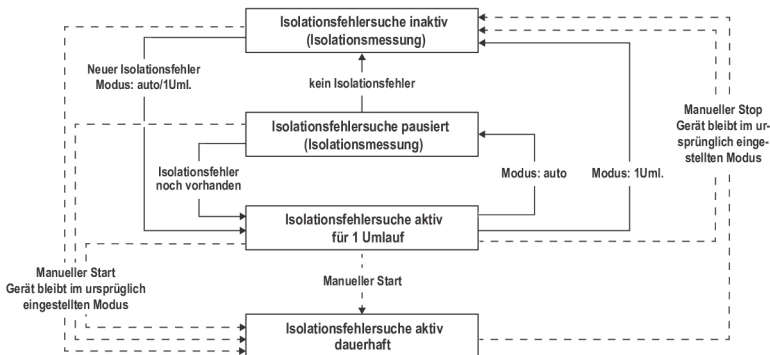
Isolationsfehlersuche inaktiv
(Isolationsmessung)

Neuer Isolationsfehler
Modus: auto/1Uml.

kein Isolationsfehler

Isolationsfehlersuche pausiert
(Isolationsmessung)

Isolationsfehler
noch vorhanden

Modus: auto

Modus: 1Uml.

Manueller Stop
Gerät bleibt im ursprünglich eingestellten Modus

Isolationsfehlersuche aktiv
für 1 Umlauf

Manueller Start
Gerät bleibt im ursprüglich
eingestellten Modus

Manueller Start

Isolationsfehlersuche aktiv
dauerhaft